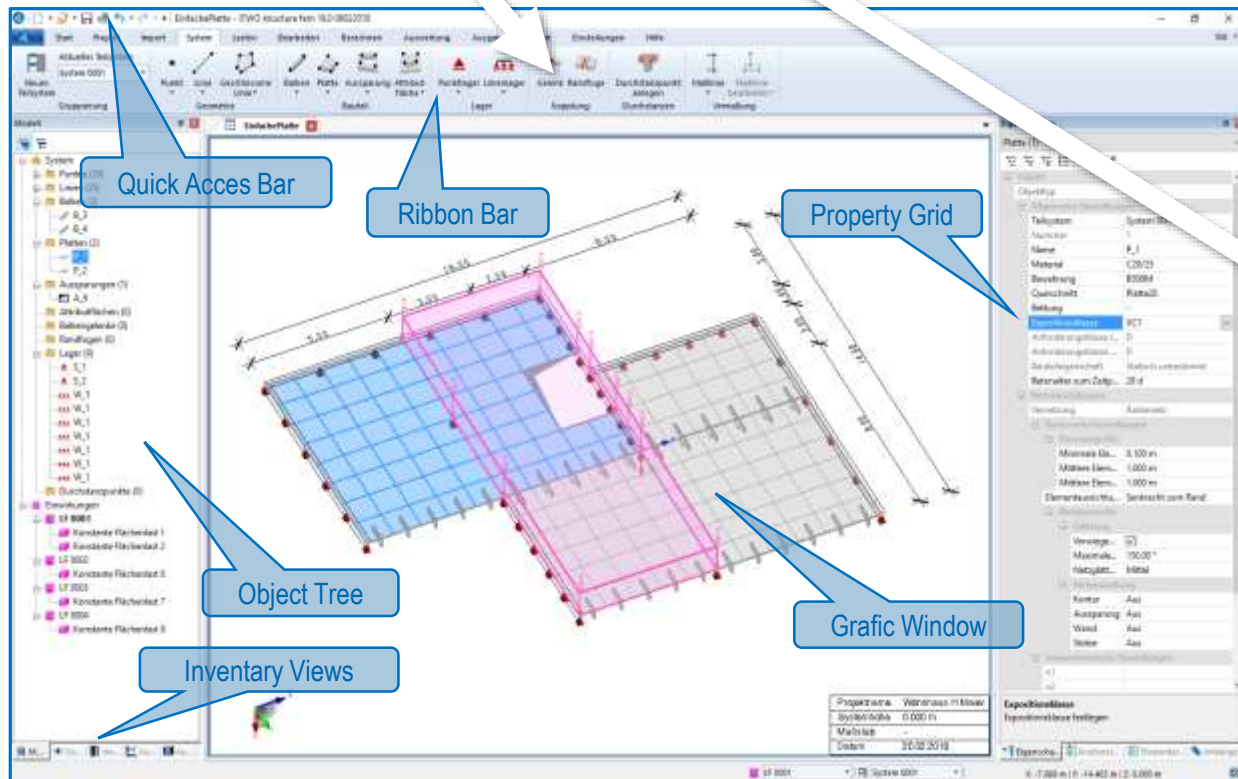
EinfachePlatte - ITWO structure fem 18.0

Start Projekt Import System Lasten Bearbeiten Ergebnisse Auswertung Einstellungen Hilfe

Neues Teilsystem Gruppierung Punkt Linie Geschlossene Linie Geometrie Balken Platte Aussparung Attribut-fläche Bauteil Punktlager Linienlager Lager Gelenk Randfuge Kopplung Durchstanzpunkt anlegen Durchstanzen Hallimer Vermaßung

Modell

EinfachePlatte

Quick Acces Bar

Ribbon Bar

Property Grid

System
Punkte (20)
Linien (28)
Balken
B_3
B_4
Platten (2)
P_1
P_2
Aussparungen (1)
A_4
Attributflächen (0)
Balkengelenke (0)
Randfugen (0)
Lager (9)
S_1
S_2
W_1
W_1
W_1
W_1
W_1
W_1
W_1
Durchstanzpunkte (0)
Einwirkungen
LF 0001
Konstante Flächenlast 1
Konstante Flächenlast 2
LF 0002
Konstante Flächenlast 5
LF 0003
Konstante Flächenlast 7
LF 0004
Konstante Flächenlast 8

Object Tree

Inventary Views

Grafic Window

Platte

Objekttyp
Teilsystem System 0001
Name P_1
Material C20/25
Bewehrung B500M
Querschnitt Platte20
Expositionsklasse XC1
Betonalter zum Zeitp... 28 d
Vernetzung Automatisch
Minimale Ele... 0.100 m
Mittlere Elem... 1.000 m
Mittlere Elem... 1.000 m
Elementausrichtu... Senkrecht zum Rand
Maximale... 150.00 °
Netzglätt... Mittel
Kontur Aus
Aussparung Aus
Wand Aus
Stütze Aus

Expositionsklasse
Expositionsklasse festlegen

Projektname Wohnhaus
Systemhöhe 0.000 m
Maßstab -
Datum 20.02.2018

LF 0001 System 0001